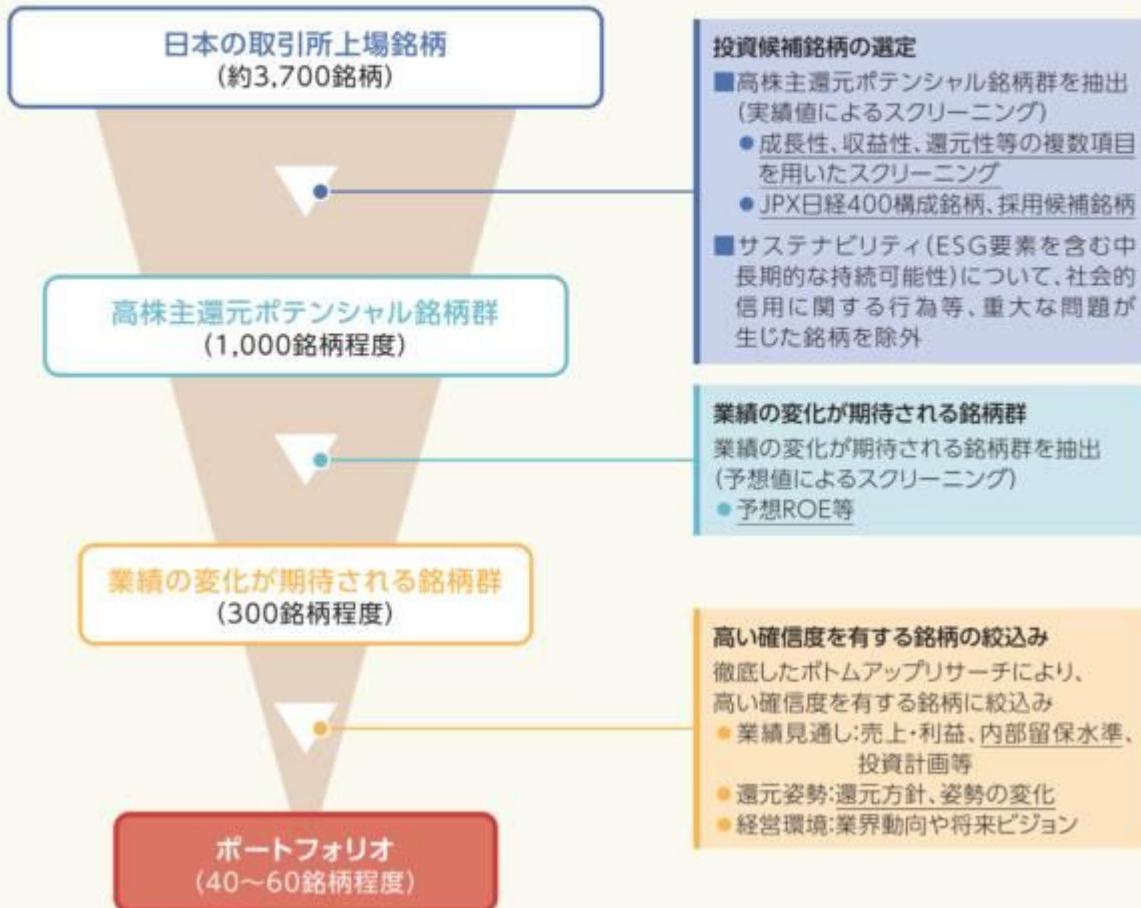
日本の取引所上場銘柄
(約3,700銘柄)

投資候補銘柄の選定
■高株主還元ポテンシャル銘柄群を抽出(実績値によるスクリーニング)
●成長性、収益性、還元性等の複数項目を用いたスクリーニング
●JPX日経400構成銘柄、採用候補銘柄
■サステナビリティ(ESG要素を含む中長期的な持続可能性)について、社会的信用に関する行為等、重大な問題が生じた銘柄を除外

高株主還元ポテンシャル銘柄群
(1,000銘柄程度)

業績の変化が期待される銘柄群
業績の変化が期待される銘柄群を抽出(予想値によるスクリーニング)
●予想ROE等

業績の変化が期待される銘柄群
(300銘柄程度)

高い確信度を有する銘柄の絞込み
徹底したボトムアップリサーチにより、高い確信度を有する銘柄に絞込み
●業績見通し:売上・利益、内部留保水準、投資計画等
●還元姿勢:還元方針、姿勢の変化
●経営環境:業界動向や将来ビジョン

ポートフォリオ
(40〜60銘柄程度)